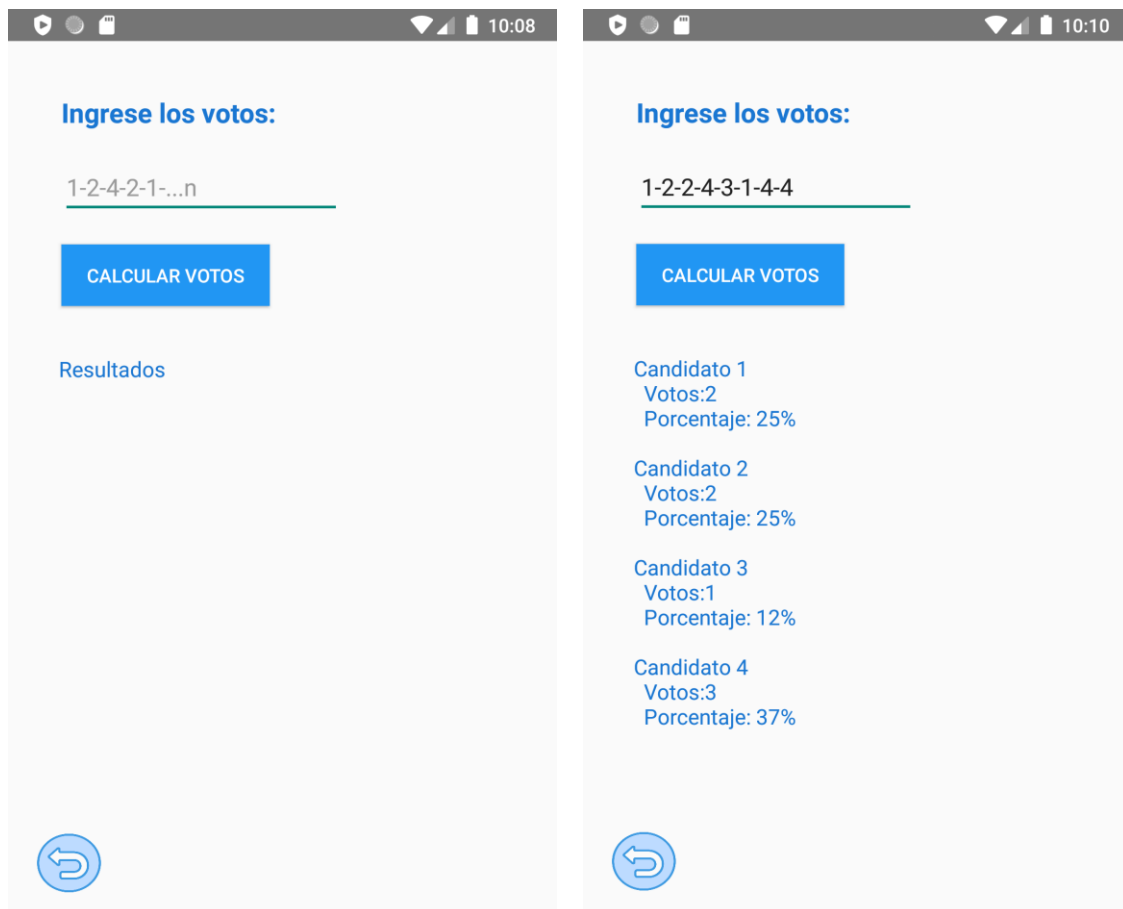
10:08

Ingrese los votos:

1-2-4-2-1-...n

CALCULAR VOTOS

Resultados

10:10

Ingrese los votos:

1-2-2-4-3-1-4-4

CALCULAR VOTOS

Candidato 1
Votos:2
Porcentaje: 25%

Candidato 2
Votos:2
Porcentaje: 25%

Candidato 3
Votos:1
Porcentaje: 12%

Candidato 4
Votos:3
Porcentaje: 37%